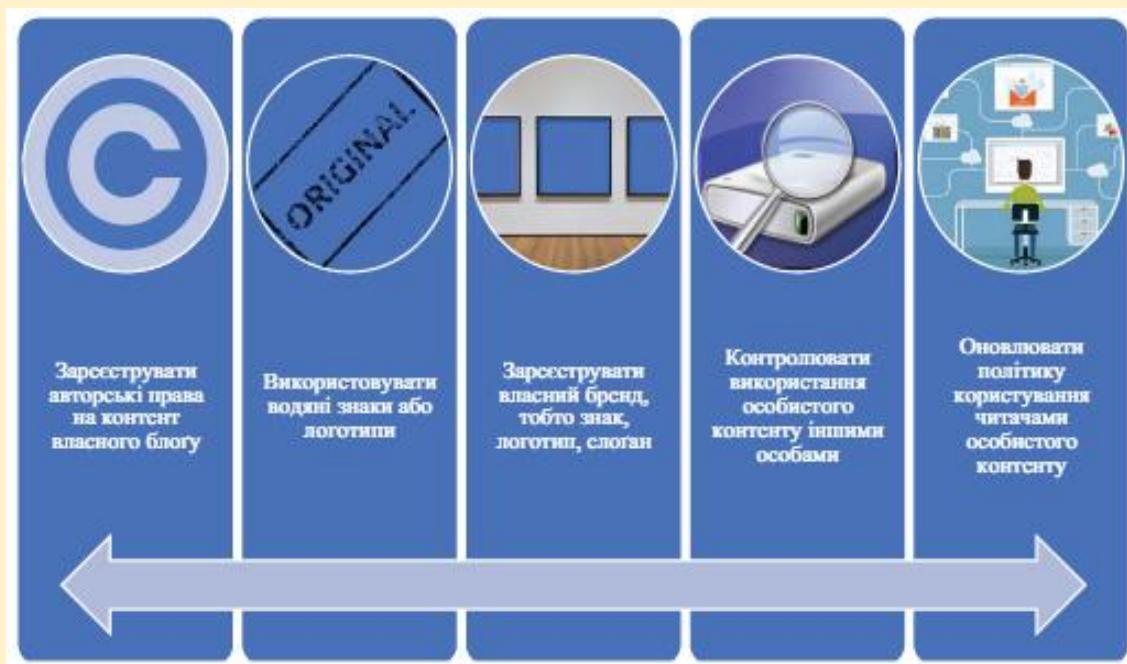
ORIGINAL

Зареєструвати авторські права на контент власного блогу

Використовувати водяні знаки або логотипи

Зареєструвати власний бренд, тобто знак, логотип, слоган

Контролювати використання особистого контенту іншими особами

Оновлювати політику користування читачами особистого контенту